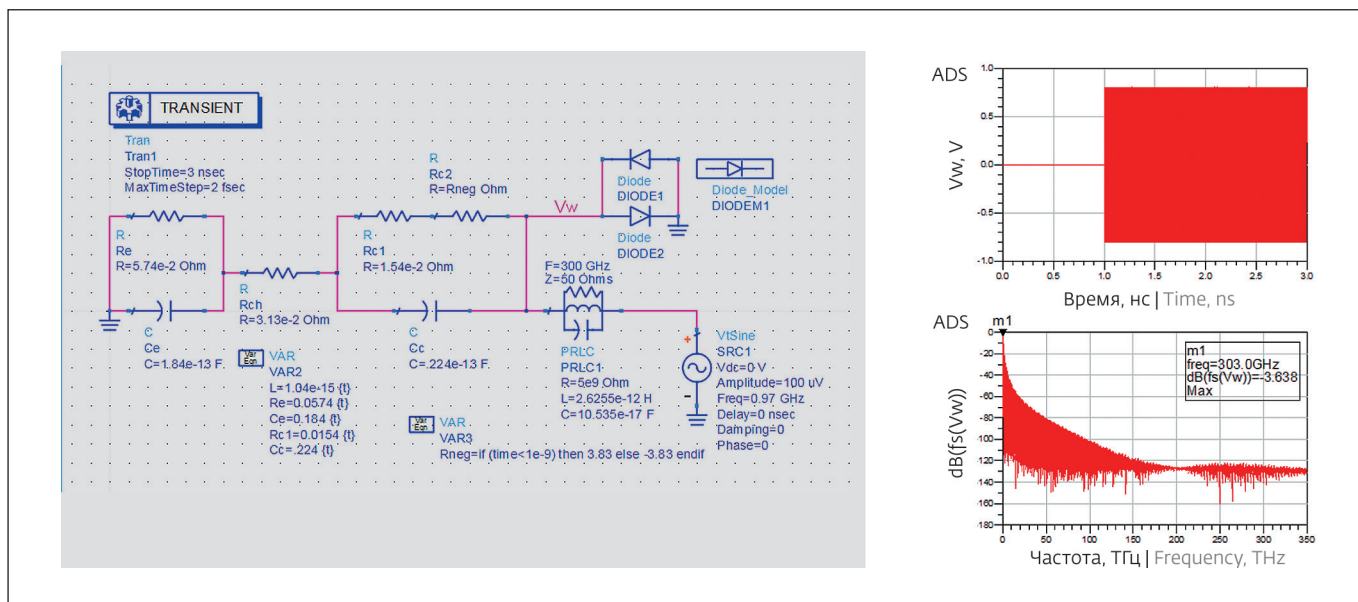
TRANSIENT

Tran
Tran1
StopTime=3 nsec
MaxTimeStep=2 fsec

R
Rc2
R=Rneg Ohm

Vw

Diode
DIODE1

Diode_Model
DIODEM1

Diode
DIODE2

R
Re
R=5.74e-2 Ohm

R
Rc1
R=1.54e-2 Ohm

F=300 GHz
Z=50 Ohms

R
Rch
R=3.13e-2 Ohm

C
Ce
C=1.84e-13 F.

C
Cc
C=.224e-13 F.

PRLC
PRLC1
R=5e9 Ohm
L=2.6255e-12 H
C=10.535e-17 F

VtSine
SRC1
Vdc=0 V
Amplitude=100 uV
Freq=0.97 GHz
Delay=0 nsec
Damping=0
Phase=0

VAR
VAR2
L=1.04e-15 {t}
Re=0.0574 {t}
Ce=0.184 {t}
Rc1=0.0154 {t}
Cc=.224 {t}

VAR
VAR3
Rneg=if (time<1e-9) then 3.83 else -3.83 endif

ADS

Vw, V

1.0
0.5
0.0
-0.5
-1.0

0.0 0.5 1.0 1.5 2.0 2.5 3.0

Время, нс | Time, ns

ADS

m1

m1
freq=303.0GHz
dB(fs(Vw))=-3.638
Max

dB(fs(Vw))

0
-20
-40
-60
-80
-100
-120
-140
-160
-180

0 50 100 150 200 250 300 350

Частота, ТГц | Frequency, THz